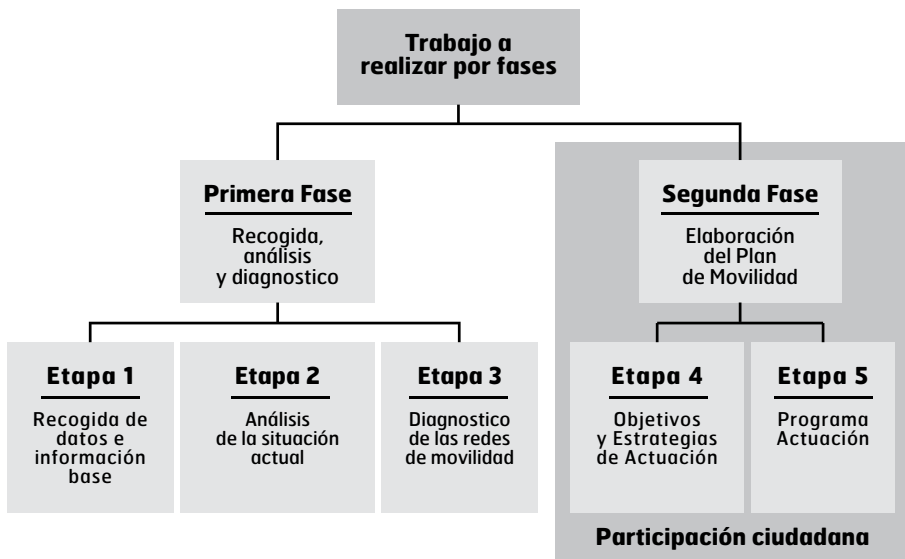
Trabajo a realizar por fases

Primera Fase

Recogida, análisis y diagnostico

Segunda Fase

Elaboración del Plan de Movilidad

Etapa 1

Recogida de datos e información base

Etapa 2

Análisis de la situación actual

Etapa 3

Diagnostico de las redes de movilidad

Etapa 4

Objetivos y Estrategias de Actuación

Etapa 5

Programa Actuación

Participación ciudadana